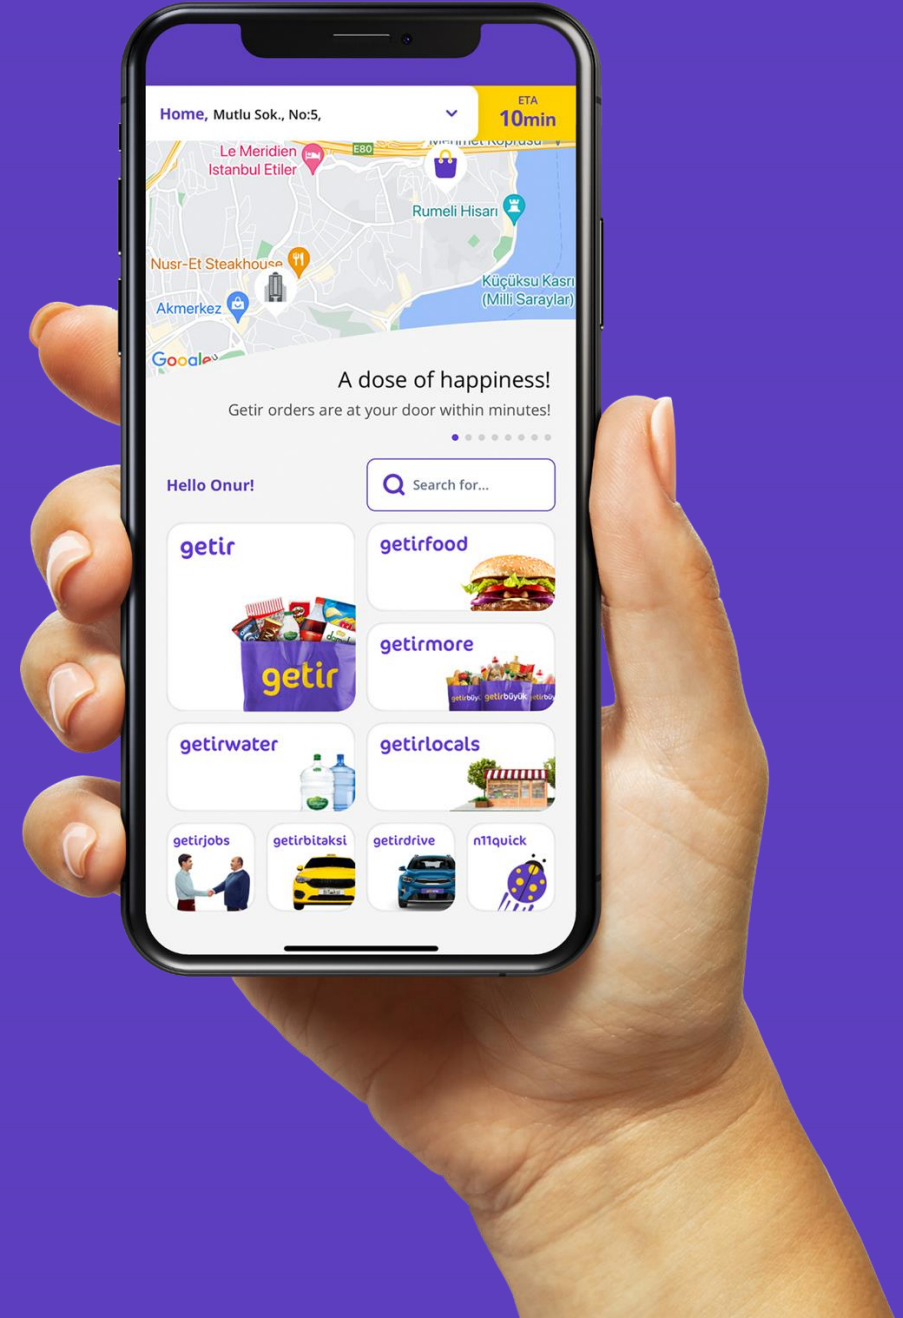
Home, Mutlu Sok., No:5,

ETA
10min

Le Meridien Istanbul Etiler
E80
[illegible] Köprüsü
Rumeli Hisarı
Nusr-Et Steakhouse
Akmerkez
Küçüksu Kasrı (Milli Saraylar)
Google

A dose of happiness!
Getir orders are at your door within minutes!

Hello Onur!
Search for...

getir
getir
getirfood
getirmore
getirbüyük
getirwater
getirlocals
getirjobs
getirbitaksi
getirdrive
n11quick